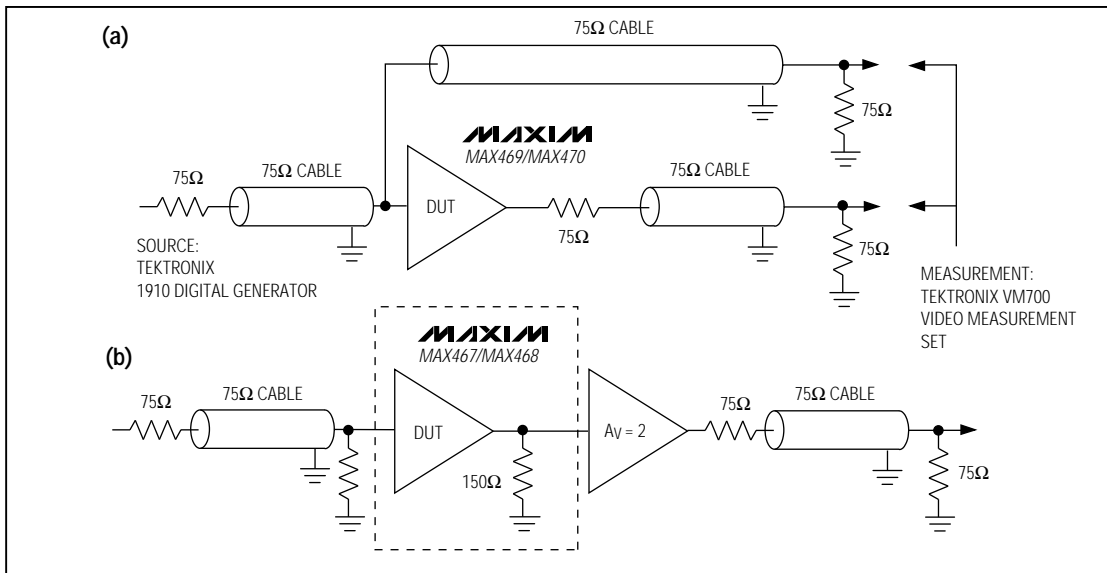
(a)

75Ω CABLE

75Ω

MAXIM
MAX469/MAX470

75Ω

75Ω CABLE

DUT

75Ω CABLE

75Ω

75Ω

SOURCE:
TEKTRONIX
1910 DIGITAL GENERATOR

MEASUREMENT:
TEKTRONIX VM700
VIDEO MEASUREMENT
SET

MAXIM
MAX467/MAX468

(b)

75Ω

75Ω CABLE

DUT

$A_V = 2$

75Ω

75Ω CABLE

150Ω

75Ω